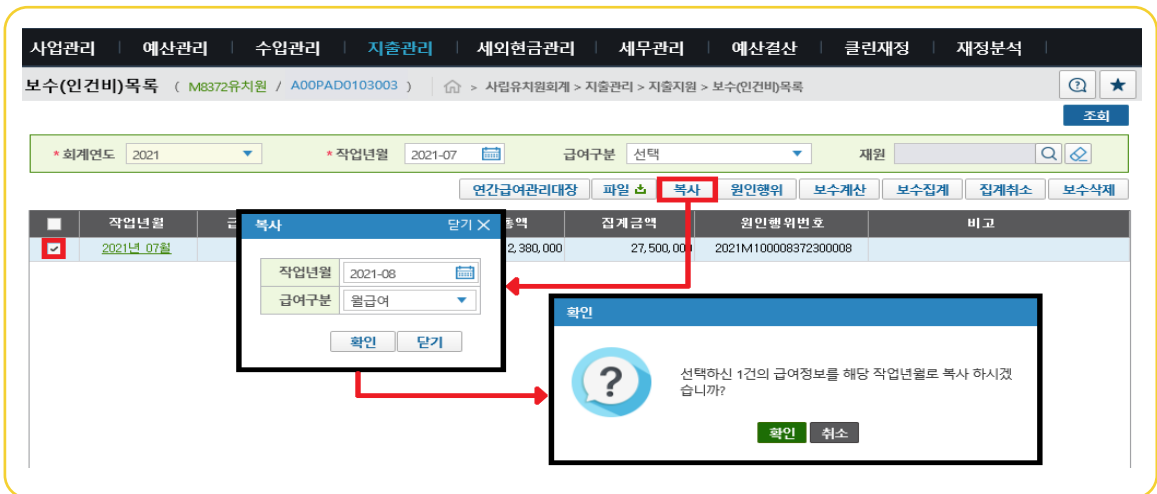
사업관리 | 예산관리 | 수입관리 | 지출관리 | 세외현금관리 | 세무관리 | 예산결산 | 클린재정 | 재정분석

보수(인건비)목록 ( M8372유치원 / A00PAD0103003 ) > 사립유치원회계 > 지출관리 > 지출지원 > 보수(인건비)목록

?

★

조회

* 회계연도 2021

* 작업년월 2021-07

급여구분 선택

재원

연간급여관리대장 파일 복사 원인행위 보수계산 보수집계 집계취소 보수삭제

| | 작업년월 | 급 | 총액 | 집계금액 | 원인행위번호 | 비고 |
|---|---|---|---|---|---|---|
| ✔ | 2021년 07월 | | 2,380,000 | 27,500,000 | 2021M100008372300008 | |

복사 닫기 ✕

작업년월 2021-08

급여구분 월급여

확인 닫기

확인

선택하신 1건의 급여정보를 해당 작업년월로 복사 하시겠습니까?

확인 취소